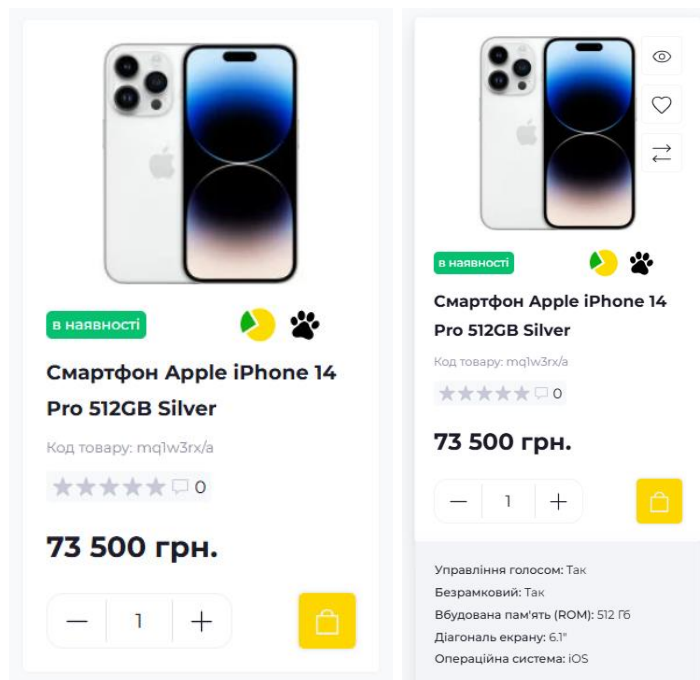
в наявності

Смартфон Apple iPhone 14 Pro 512GB Silver

Код товару: mq1w3rx/a

0

73 500 грн.

1

в наявності

Смартфон Apple iPhone 14 Pro 512GB Silver

Код товару: mq1w3rx/a

0

73 500 грн.

1

Управління голосом: Так
Безрамковий: Так
Вбудована пам'ять (ROM): 512 Гб
Діагональ екрану: 6.1"
Операційна система: iOS